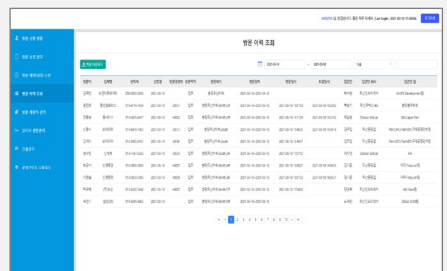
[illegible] 로그아웃

방문 이력 조회

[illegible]

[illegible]

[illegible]

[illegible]

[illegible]

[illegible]

엑셀다운로드

2021-05-13 ~ 2021-05-20 ~ 기본

| 방문자 | 업체명 | 연락처 | 신청일 | 방문원번호 | 방문목적 | 방문위치 | 방문일자 | 방문일자 | 퇴실일자 | 입실자 | 입실자 IP | 입실자 정보 |
|---|---|---|---|---|---|---|---|---|---|---|---|---|
| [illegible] | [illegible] | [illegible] | 2021-05-14 | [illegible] | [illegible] | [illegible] | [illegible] | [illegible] | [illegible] | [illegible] | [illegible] | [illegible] |
| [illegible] | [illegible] | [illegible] | 2021-05-14 | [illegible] | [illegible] | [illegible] | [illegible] | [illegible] | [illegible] | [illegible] | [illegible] | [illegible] |
| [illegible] | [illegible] | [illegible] | 2021-05-14 | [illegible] | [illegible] | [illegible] | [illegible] | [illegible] | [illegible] | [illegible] | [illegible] | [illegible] |
| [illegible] | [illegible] | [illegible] | 2021-05-14 | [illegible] | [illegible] | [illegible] | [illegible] | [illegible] | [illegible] | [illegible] | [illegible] | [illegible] |
| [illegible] | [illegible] | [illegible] | 2021-05-14 | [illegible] | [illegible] | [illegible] | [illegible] | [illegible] | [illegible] | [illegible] | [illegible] | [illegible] |
| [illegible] | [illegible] | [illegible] | 2021-05-14 | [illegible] | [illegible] | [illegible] | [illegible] | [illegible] | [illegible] | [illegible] | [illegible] | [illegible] |
| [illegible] | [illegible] | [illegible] | 2021-05-14 | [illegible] | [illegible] | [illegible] | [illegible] | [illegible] | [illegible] | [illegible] | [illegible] | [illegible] |
| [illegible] | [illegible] | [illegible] | 2021-05-14 | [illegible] | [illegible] | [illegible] | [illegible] | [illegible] | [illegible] | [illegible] | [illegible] | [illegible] |
| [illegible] | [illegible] | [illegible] | 2021-05-14 | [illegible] | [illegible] | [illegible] | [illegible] | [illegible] | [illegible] | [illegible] | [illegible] | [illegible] |
| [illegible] | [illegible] | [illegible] | 2021-05-14 | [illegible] | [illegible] | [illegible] | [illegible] | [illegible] | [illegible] | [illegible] | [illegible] | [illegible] |

« ‹ 1 2 3 4 5 6 7 8 9 10 › »